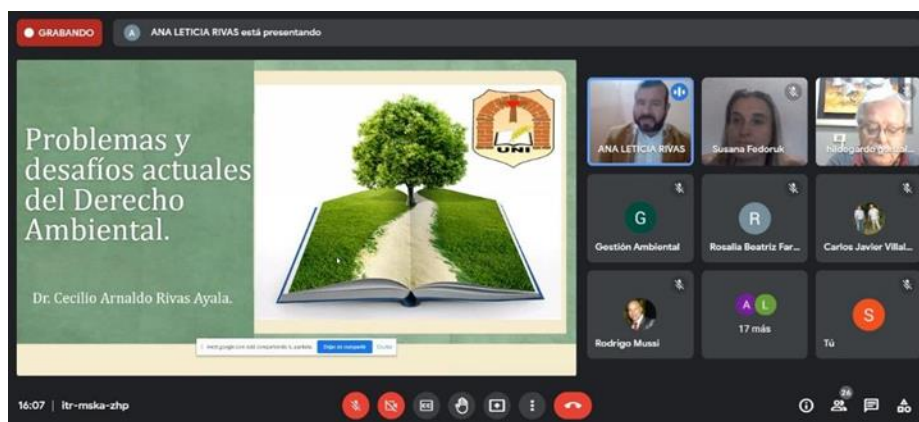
GRABANDO

A ANA LETICIA RIVAS está presentando

Problemas y desafíos actuales del Derecho Ambiental.

Dr. Cecilio Arnaldo Rivas Ayala.

UNI

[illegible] Dejar de compartir Ocultar

ANA LETICIA RIVAS

Susana Fedoruk

hildegardo gonzal...

G
Gestión Ambiental

R
Rosalia Beatriz Far...

Carlos Javier Villal...

Rodrigo Mussi

A L
17 más

S
Tú

16:07 | itr-mska-zhp

26